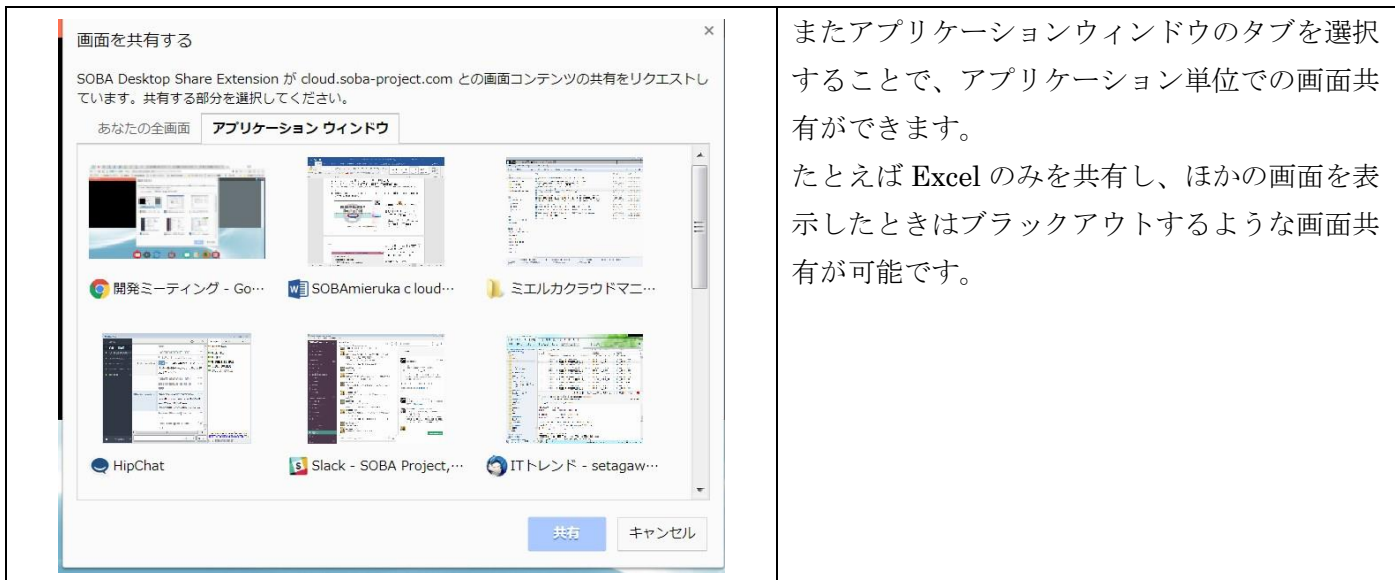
画面を共有する

×

SOBA Desktop Share Extension が cloud.soba-project.com との画面コンテンツの共有をリクエストしています。共有する部分を選択してください。

あなたの全画面 | アプリケーション ウィンドウ

開発ミーティング - Go…

SOBAmieruka cloud…

ミエルカクラウドマニ…

HipChat

Slack - SOBA Project,…

ITトレンド - setagaw…

共有

キャンセル

またアプリケーションウィンドウのタブを選択することで、アプリケーション単位での画面共有ができます。
たとえば Excel のみを共有し、ほかの画面を表示したときはブラックアウトするような画面共有が可能です。